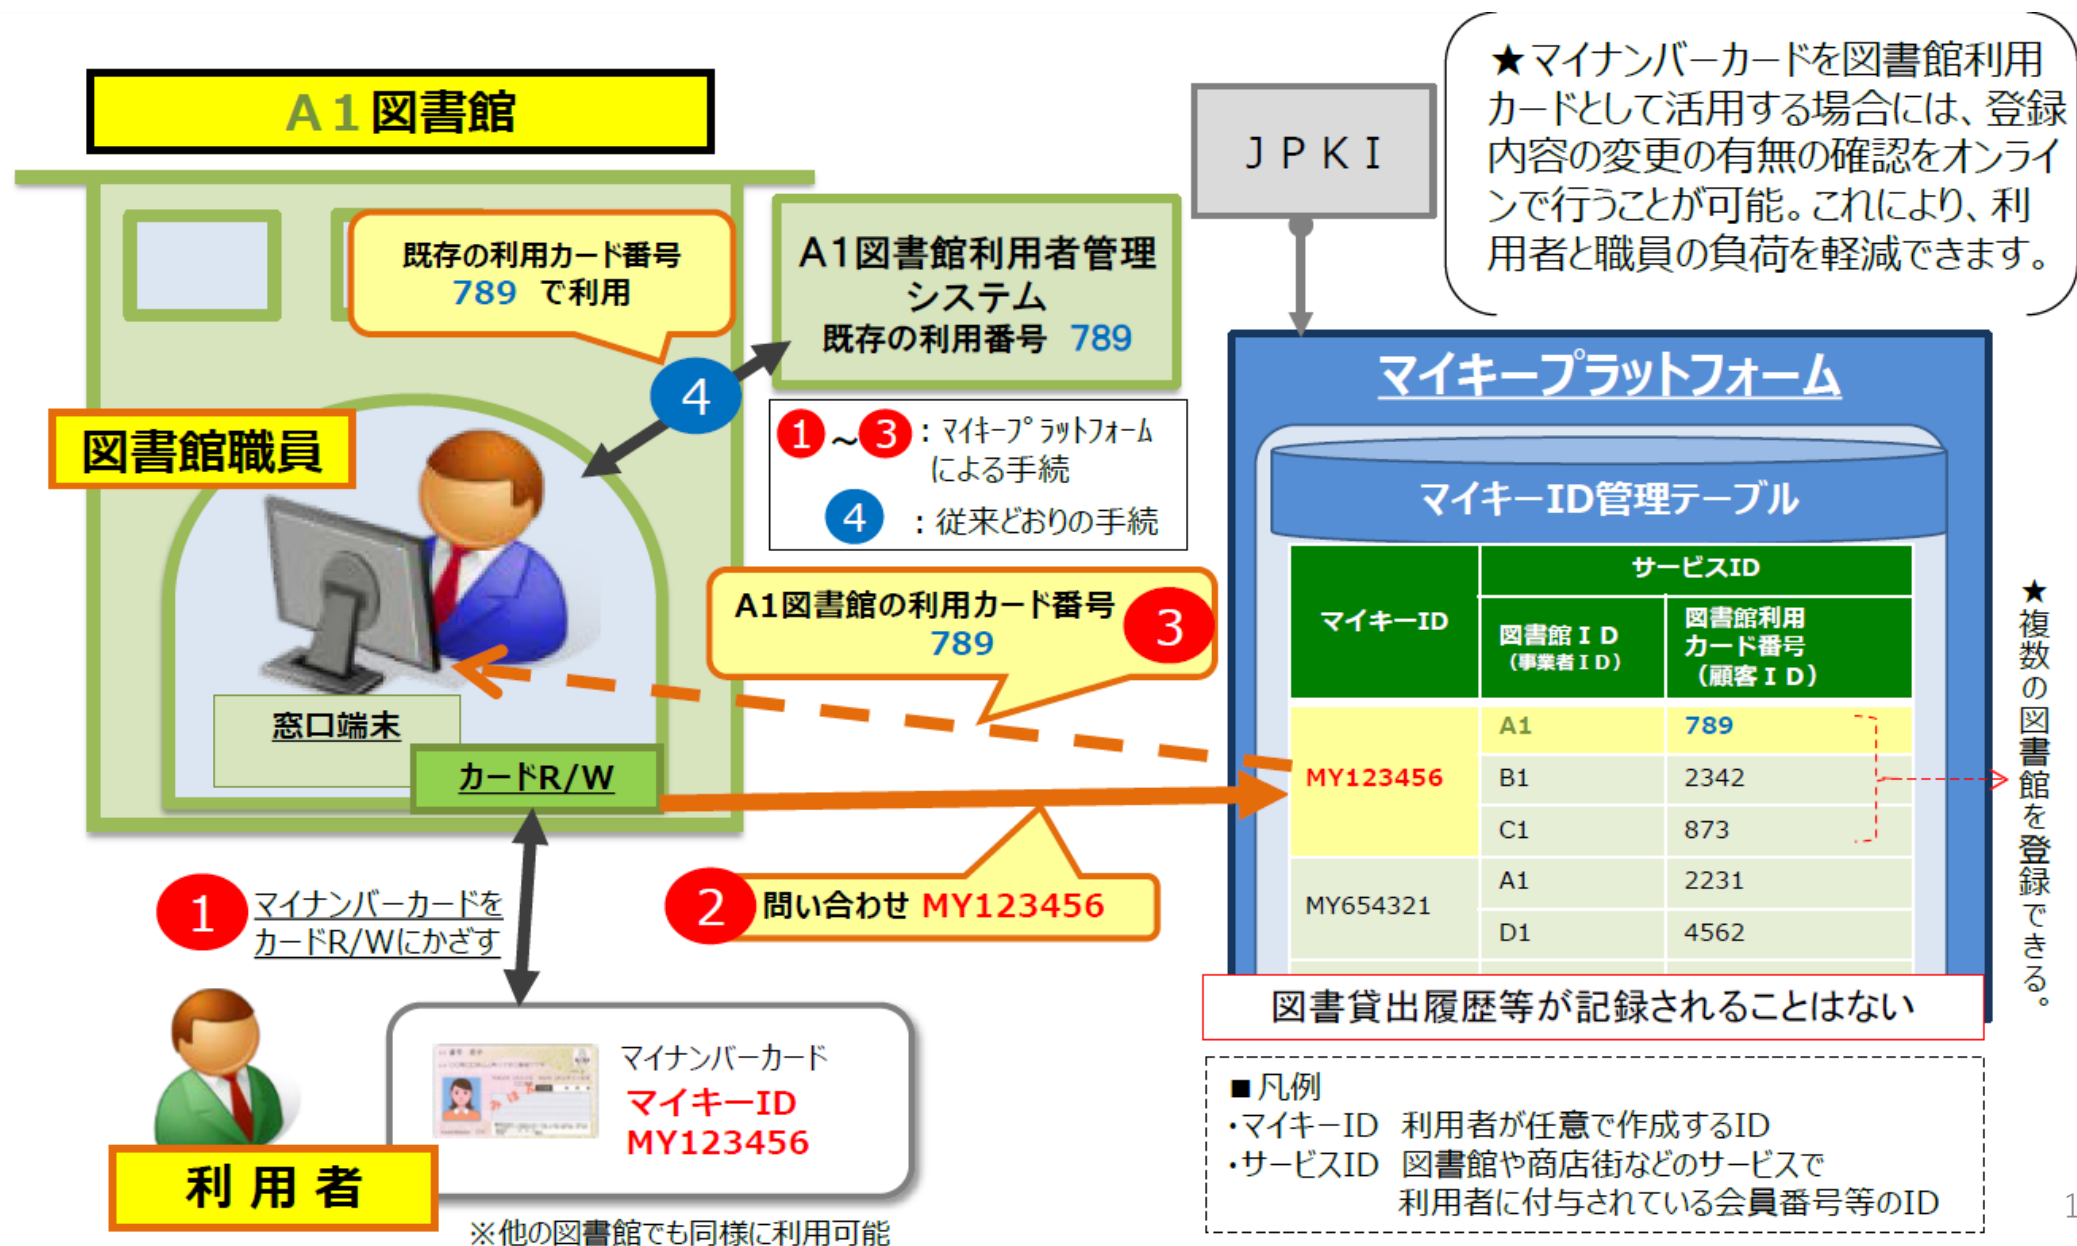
A1図書館

既存の利用カード番号 789 で利用

A1図書館利用者管理システム
既存の利用番号 789

JPKI

★マイナンバーカードを図書館利用カードとして活用する場合には、登録内容の変更の有無の確認をオンラインで行うことが可能。これにより、利用者と職員の負荷を軽減できます。

図書館職員

4

1～3：マイキープラットフォームによる手続
4：従来どおりの手続

マイキープラットフォーム

マイキーID管理テーブル

| マイキーID | 図書館ID（事業者ID） | 図書館利用カード番号（顧客ID） |
|---|---|---|
| MY123456 | A1 | 789 |
| | B1 | 2342 |
| | C1 | 873 |
| MY654321 | A1 | 2231 |
| | D1 | 4562 |

サービスID

★複数の図書館を登録できる。

A1図書館の利用カード番号 789 3

窓口端末

カードR/W

1 マイナンバーカードをカードR/Wにかざす

2 問い合わせ MY123456

図書貸出履歴等が記録されることはない

利用者

マイナンバーカード
マイキーID
MY123456

※他の図書館でも同様に利用可能

■凡例
・マイキーID 利用者が任意で作成するID
・サービスID 図書館や商店街などのサービスで利用者に付与されている会員番号等のID

1